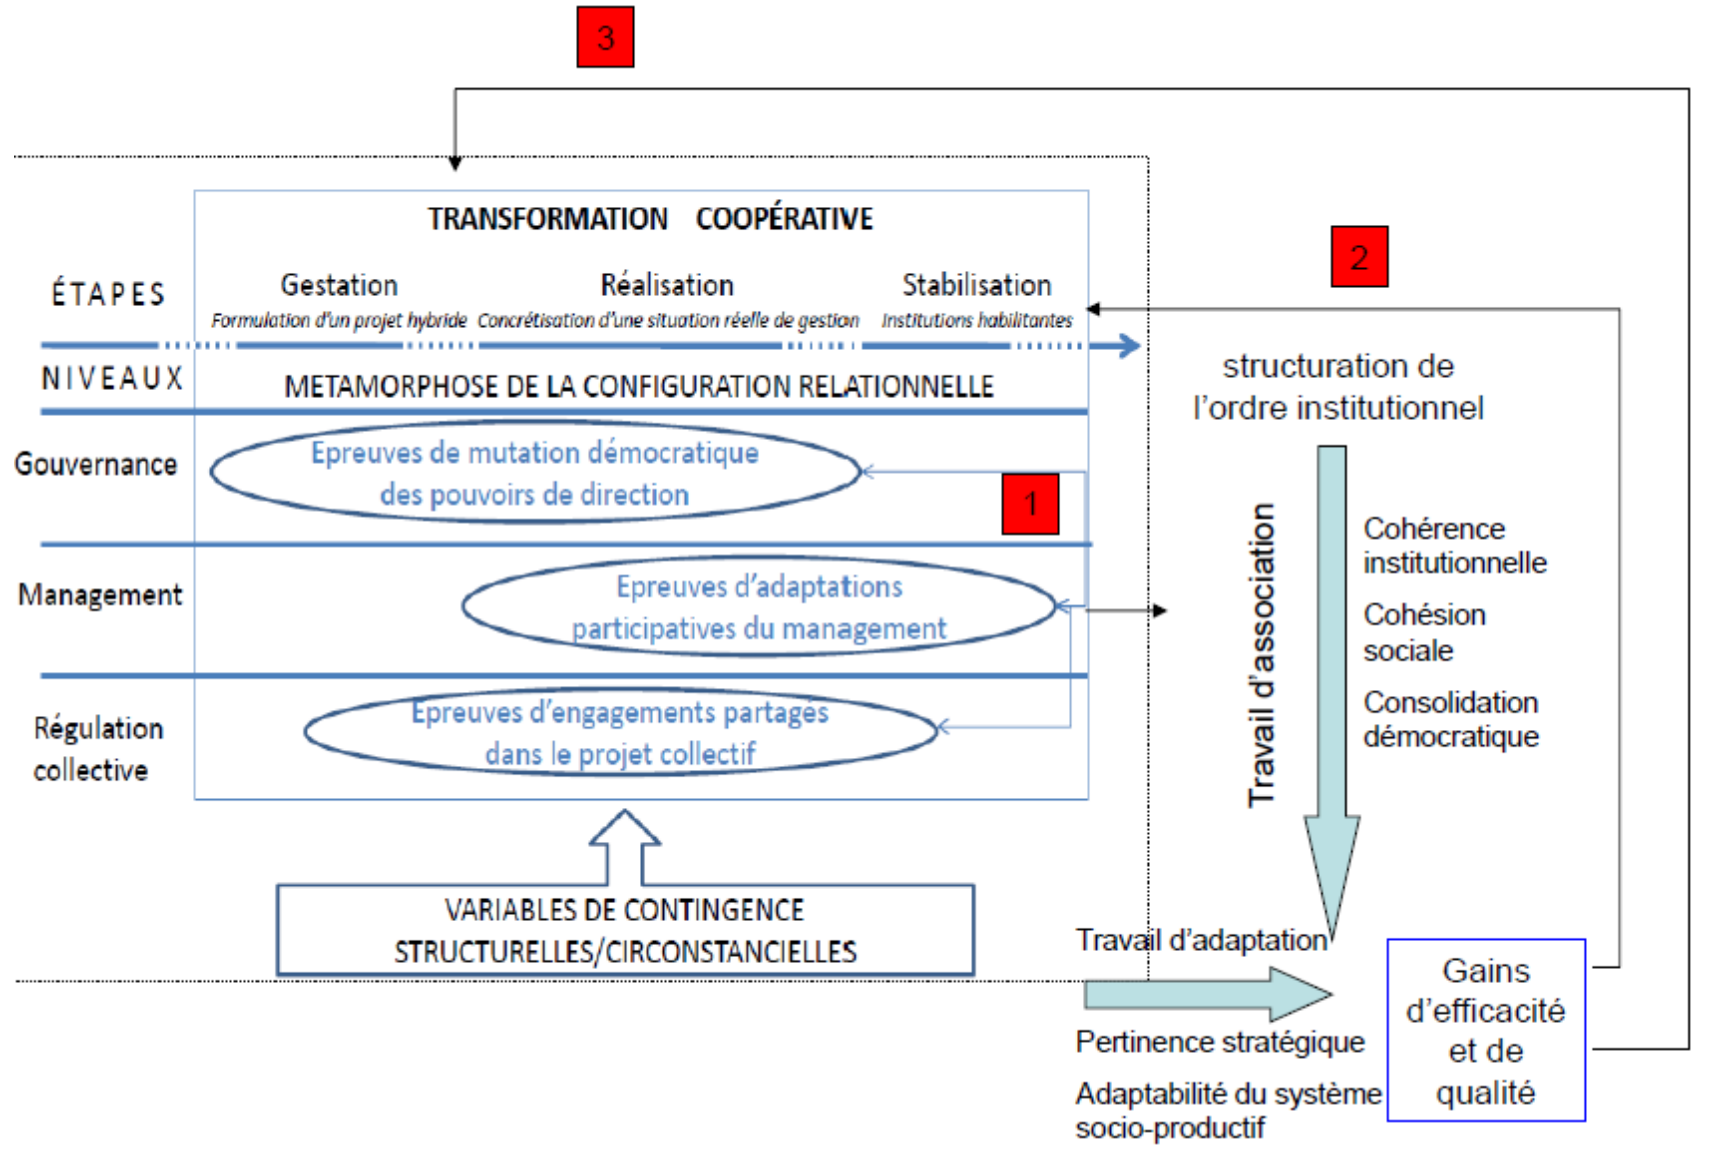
3

TRANSFORMATION COOPÉRATIVE

ÉTAPES

Gestation
Formulation d'un projet hybride

Réalisation
Concrétisation d'une situation réelle de gestion

Stabilisation
Institutions habilitantes

2

NIVEAUX

METAMORPHOSE DE LA CONFIGURATION RELATIONNELLE

structuration de l'ordre institutionnel

Gouvernance

Epreuves de mutation démocratique des pouvoirs de direction

1

Management

Epreuves d'adaptations participatives du management

Régulation collective

Epreuves d'engagements partagés dans le projet collectif

Travail d'association

Cohérence institutionnelle

Cohésion sociale

Consolidation démocratique

VARIABLES DE CONTINGENCE STRUCTURELLES/CIRCONSTANCIELLES

Travail d'adaptation

Pertinence stratégique

Adaptabilité du système socio-productif

Gains d'efficacité et de qualité